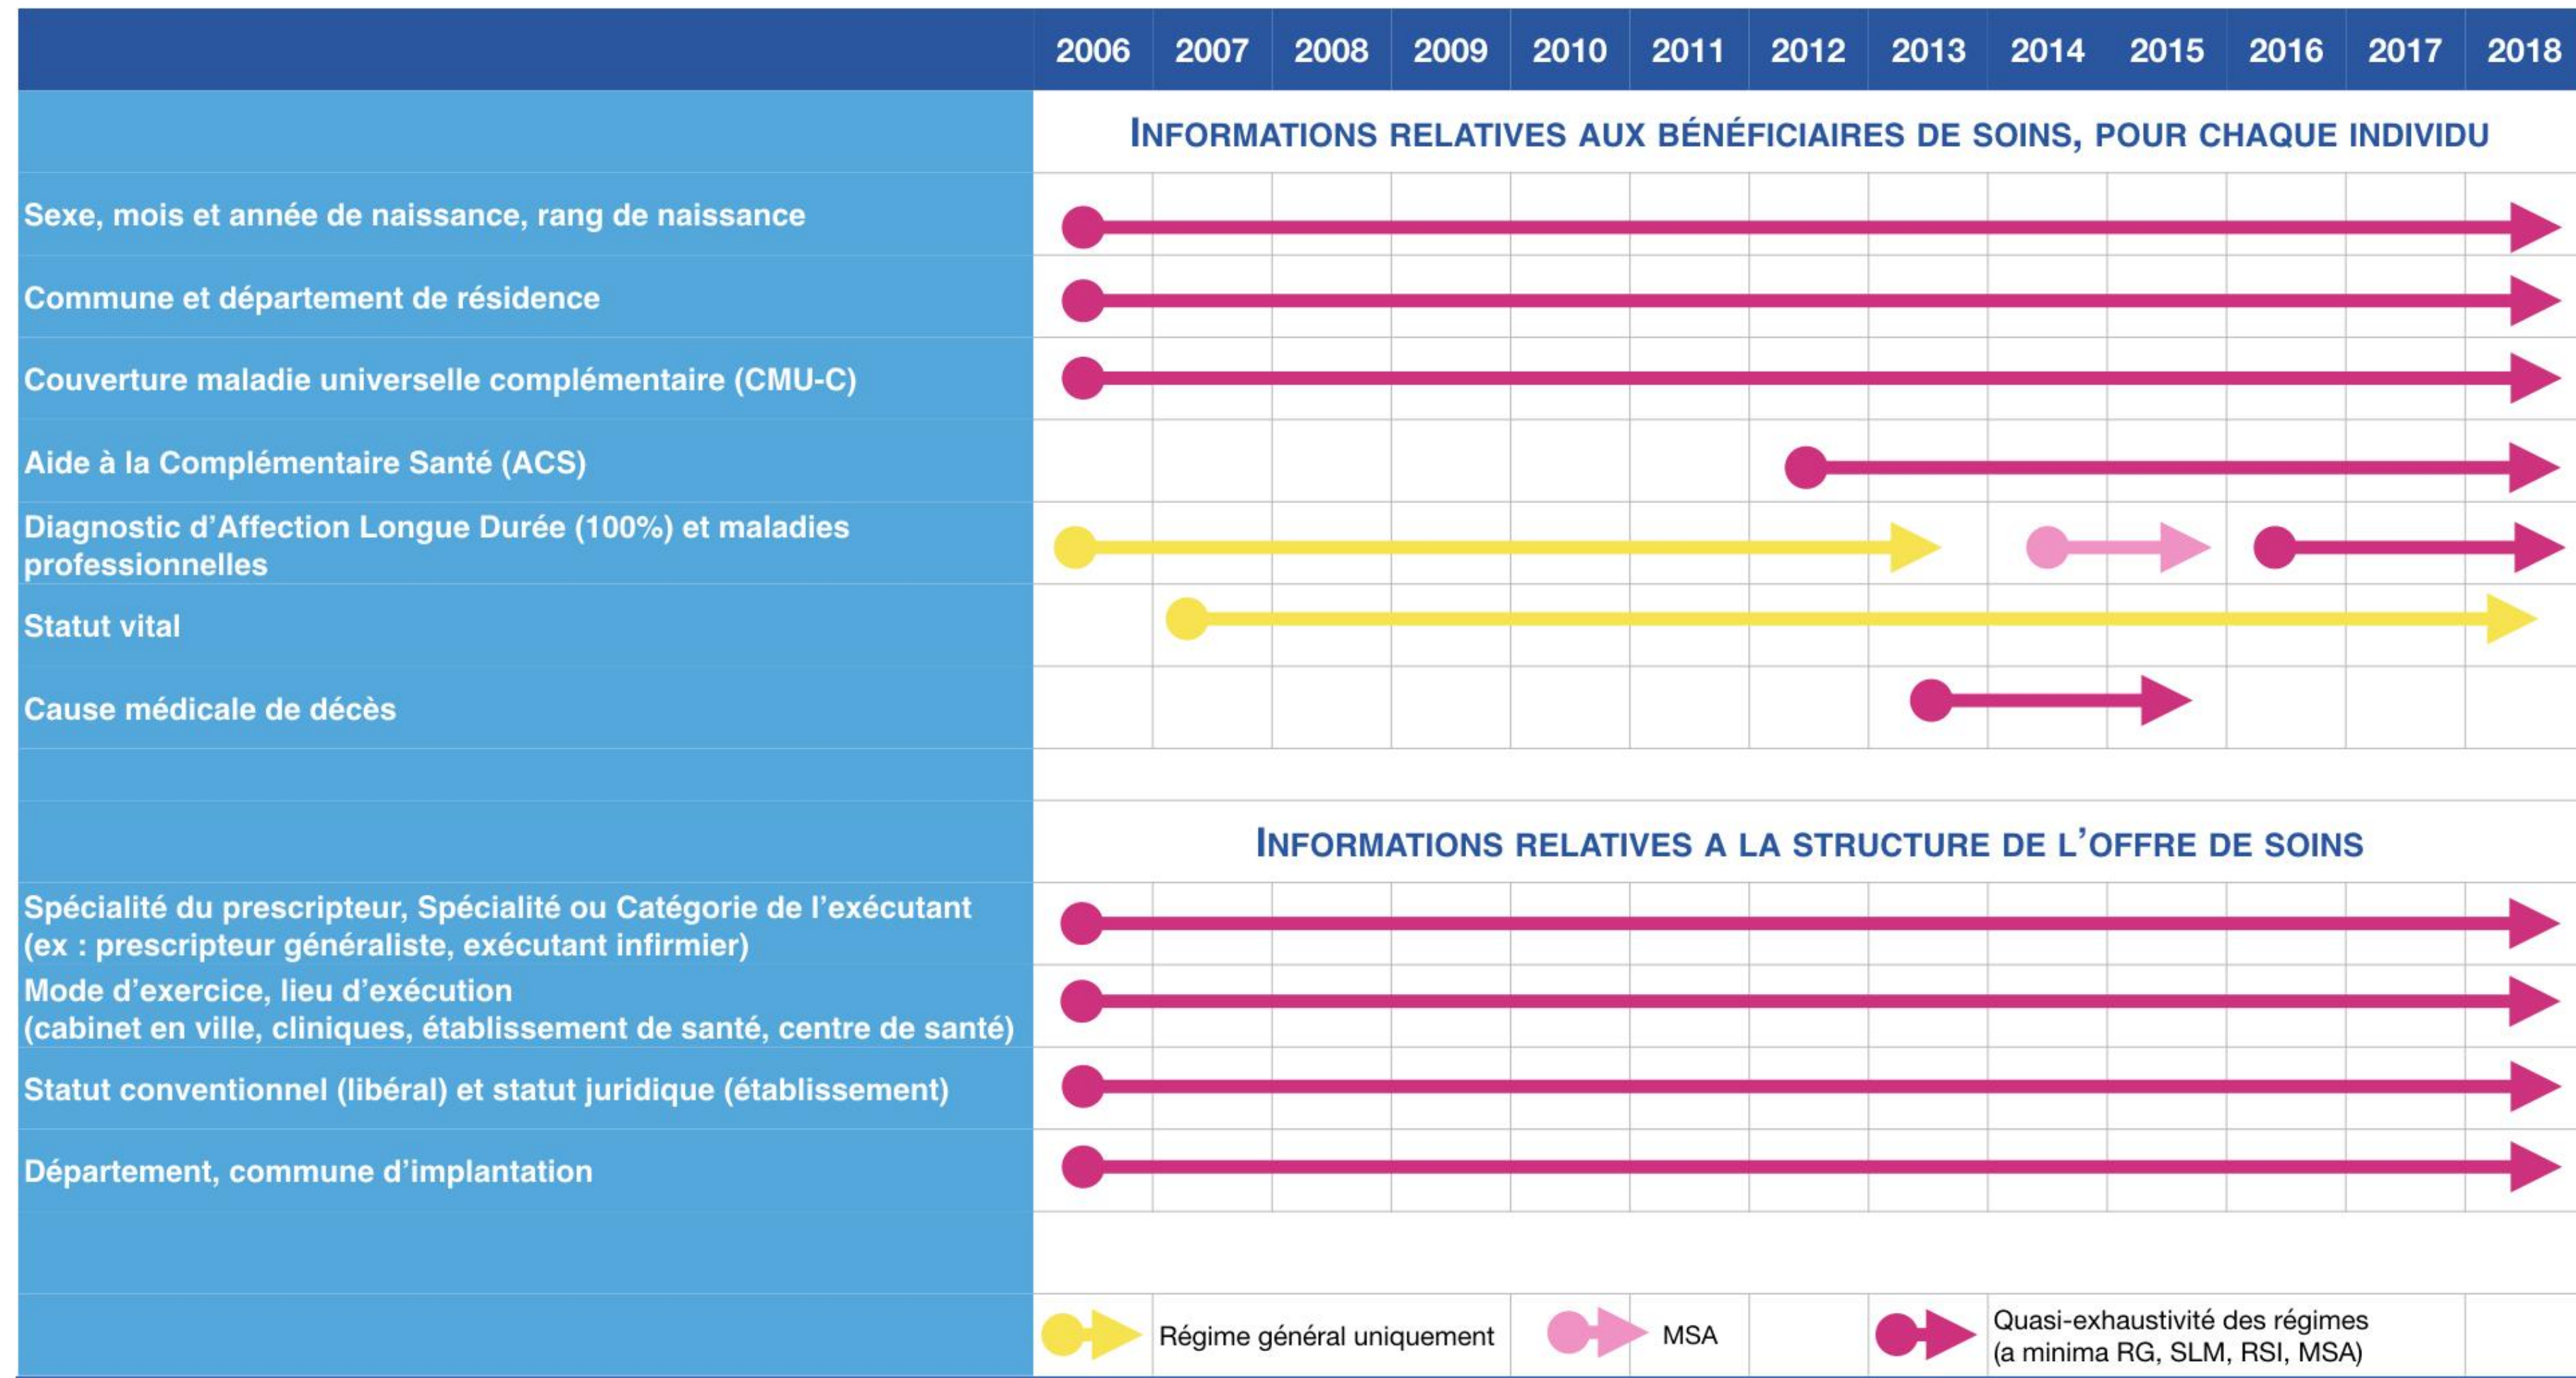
| | 2006 | 2007 | 2008 | 2009 | 2010 | 2011 | 2012 | 2013 | 2014 | 2015 | 2016 | 2017 | 2018 |
|---|---|---|---|---|---|---|---|---|---|---|---|---|---|

INFORMATIONS RELATIVES AUX BÉNÉFICIAIRES DE SOINS, POUR CHAQUE INDIVIDU

Sexe, mois et année de naissance, rang de naissance

Commune et département de résidence

Couverture maladie universelle complémentaire (CMU-C)

Aide à la Complémentaire Santé (ACS)

Diagnostic d'Affection Longue Durée (100%) et maladies professionnelles

Statut vital

Cause médicale de décès

INFORMATIONS RELATIVES A LA STRUCTURE DE L'OFFRE DE SOINS

Spécialité du prescripteur, Spécialité ou Catégorie de l'exécutant (ex : prescripteur généraliste, exécutant infirmier)

Mode d'exercice, lieu d'exécution (cabinet en ville, cliniques, établissement de santé, centre de santé)

Statut conventionnel (libéral) et statut juridique (établissement)

Département, commune d'implantation

Régime général uniquement

MSA

Quasi-exhaustivité des régimes (a minima RG, SLM, RSI, MSA)